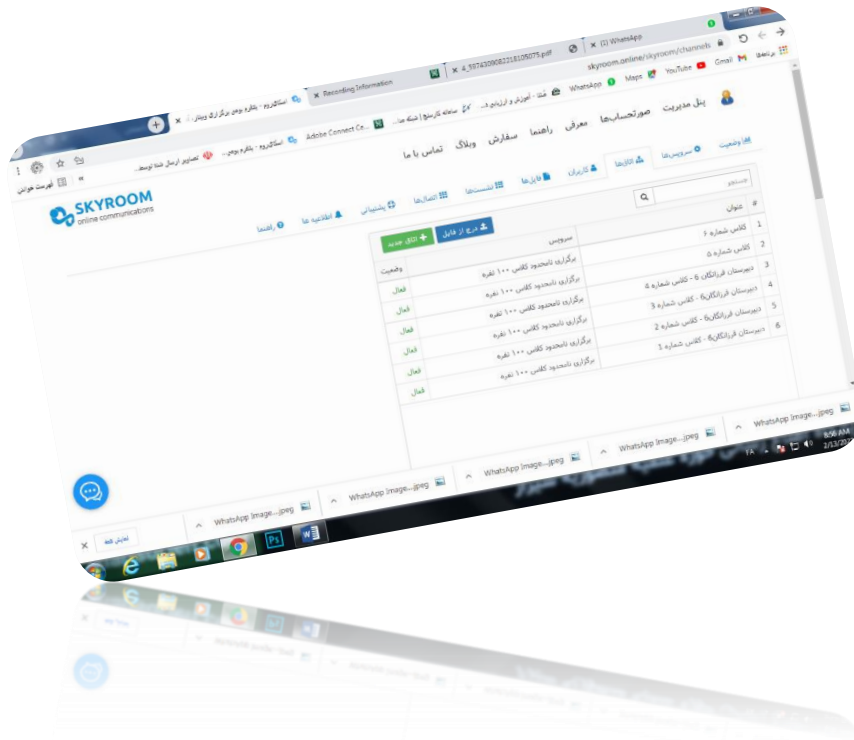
(1) WhatsApp
4_5974309082218105075.pdf
Recording Information
اسکای‌روم - بلفره بودن برگزاری وبینار
skyroom.online/skyroom/channels
برنامه‌ها Gmail YouTube Maps WhatsApp
شَلّا - آموزش و ارزیابی د...
سامانه کارسنج | شبکه ملی...
Adobe Connect Ce...
اسکای‌روم - بلفره بودن...
تصاویر ارسال شده توسط...
فهرست خواندنی
پنل مدیریت صورتحساب‌ها معرفی راهنما سفارش وبلاگ تماس با ما
SKYROOM
online communications
وضعیت سرویس‌ها اتاق‌ها کاربران فایل‌ها نشست‌ها اتصال‌ها پشتیبانی اطلاعیه‌ها راهنما
جستجو
اتاق جدید
درج از فایل

| # | عنوان | سرویس | وضعیت |
|---|---|---|---|
| 1 | کلاس شماره ۶ | برگزاری نامحدود کلاس ۱۰۰ نفره | فعال |
| 2 | کلاس شماره ۵ | برگزاری نامحدود کلاس ۱۰۰ نفره | فعال |
| 3 | دبیرستان فرزانگان 6 - کلاس شماره 4 | برگزاری نامحدود کلاس ۱۰۰ نفره | فعال |
| 4 | دبیرستان فرزانگان6 - کلاس شماره 3 | برگزاری نامحدود کلاس ۱۰۰ نفره | فعال |
| 5 | دبیرستان فرزانگان6 - کلاس شماره 2 | برگزاری نامحدود کلاس ۱۰۰ نفره | فعال |
| 6 | دبیرستان فرزانگان6 - کلاس شماره 1 | برگزاری نامحدود کلاس ۱۰۰ نفره | فعال |

WhatsApp Image....jpeg
WhatsApp Image....jpeg
WhatsApp Image....jpeg
WhatsApp Image....jpeg
WhatsApp Image....jpeg
WhatsApp Image....jpeg
نمایش همه
FA 8:56 AM 2/13/20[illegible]